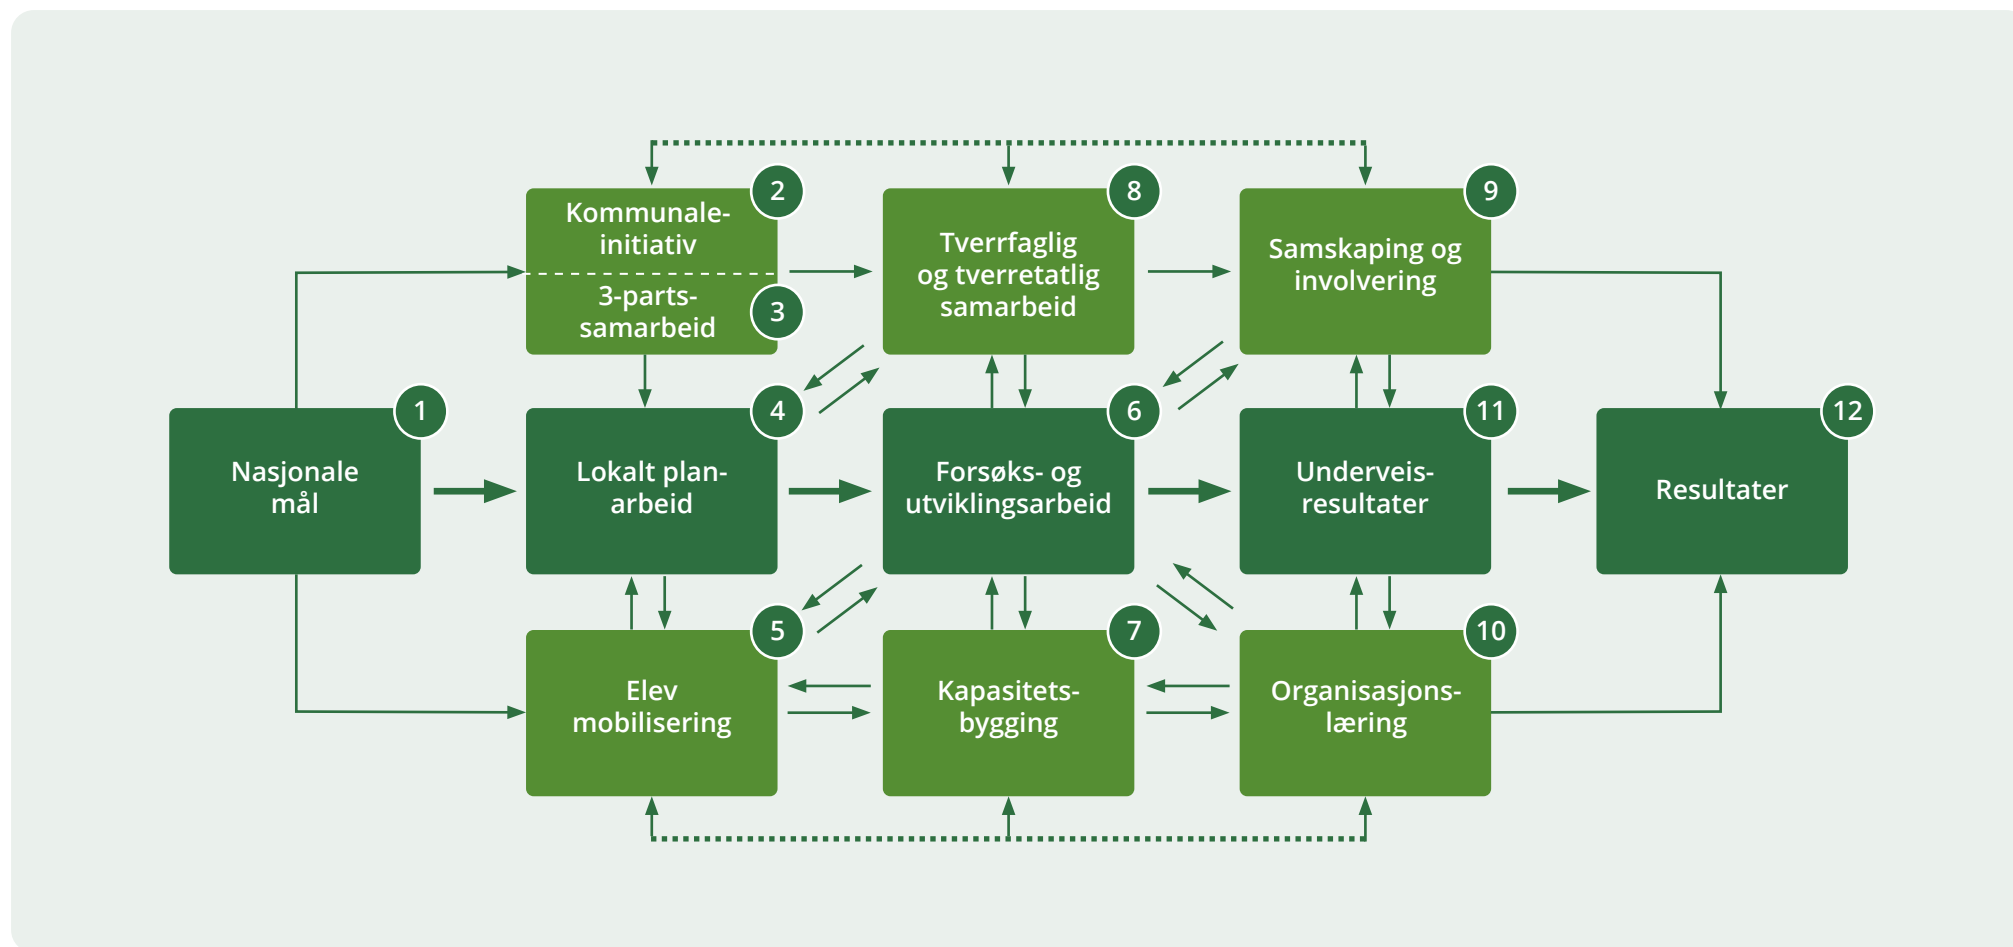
2
Kommunale-initiativ

3
3-parts-samarbeid

8
Tverrfaglig og tverretatlig samarbeid

9
Samskaping og involvering

1
Nasjonale mål

4
Lokalt plan-arbeid

6
Forsøks- og utviklingsarbeid

11
Underveis-resultater

12
Resultater

5
Elev mobilisering

7
Kapasitets-bygging

10
Organisasjons-læring